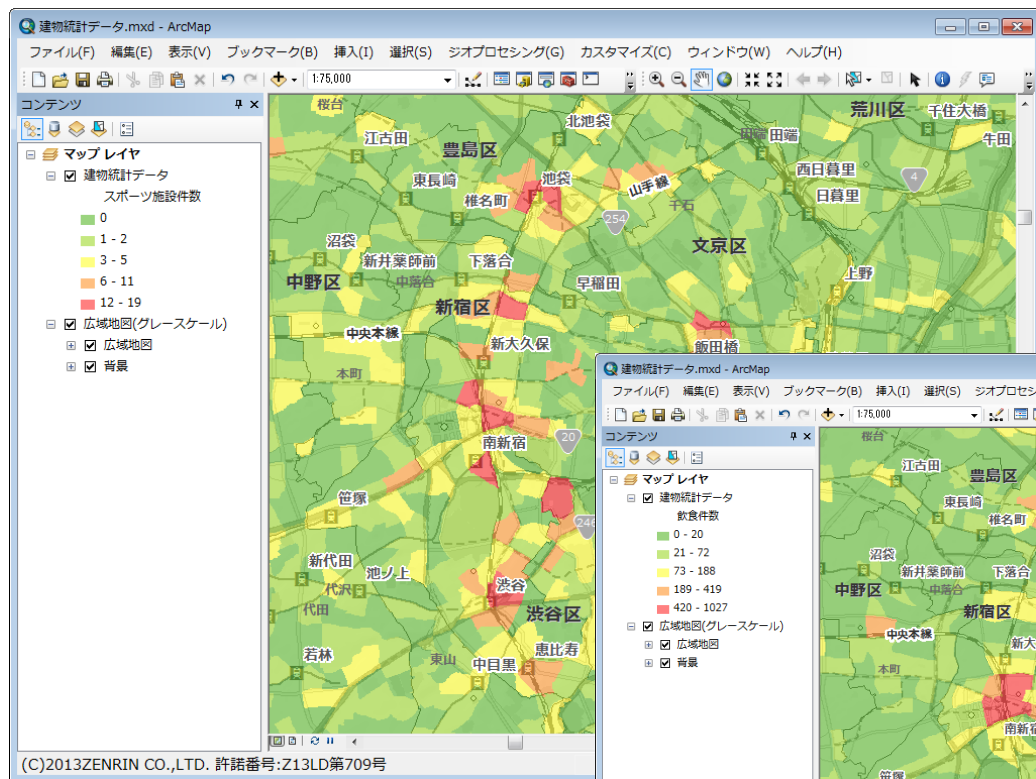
建物統計データ.mxd - ArcMap

ファイル(F) 編集(E) 表示(V) ブックマーク(B) 挿入(I) 選択(S) ジオプロセシング(G) カスタマイズ(C) ウィンドウ(W) ヘルプ(H)

1:75,000

コンテンツ

マップ レイヤ
建物統計データ
スポーツ施設件数
0
1 - 2
3 - 5
6 - 11
12 - 19
広域地図(グレースケール)
広域地図
背景

桜台
荒川区
千住大橋
江古田
北池袋
田端
牛田
豊島区
西日暮里
東長崎
池袋
日暮里
山手線
椎名町
千石
4
254
沼袋
文京区
新井薬師前
下落合
中野区
中落合
早稲田
上野
新宿区
中央本線
新大久保
飯田橋
本町
20
南新宿
笹塚
246
新代田
池ノ上
代沢
渋谷
代田
渋谷区
若林
東山
中目黒
恵比寿

建物統計データ.mxd - ArcMap

ファイル(F) 編集(E) 表示(V) ブックマーク(B) 挿入(I) 選択(S) ジオプロセシ

1:75,000

コンテンツ

マップ レイヤ
建物統計データ
飲食件数
0 - 20
21 - 72
73 - 188
189 - 419
420 - 1027
広域地図(グレースケール)
広域地図
背景

桜台
江古田
豊島区
東長崎
椎名町
沼袋
新井薬師前
下落合
中野区
新宿区
中央本線
本町
南新

(C)2013ZENRIN CO.,LTD. 許諾番号:Z13LD第709号